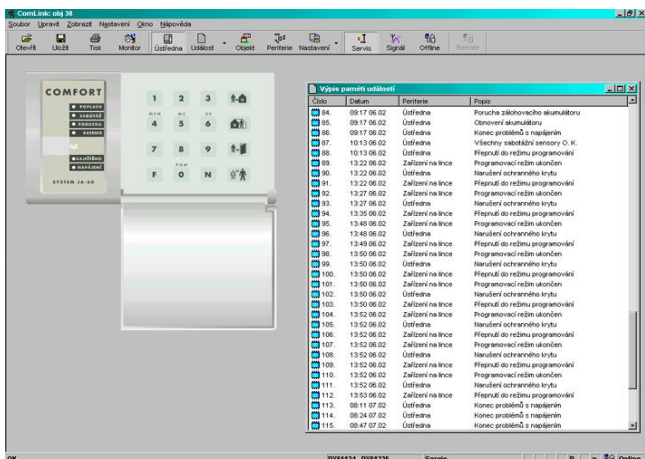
ComLink: obj 38

Soubor Upravit Zobrazit Nastavení Okno Nápověda

Otevřít Uložit Tisk Monitor Ústředna Událost Objekt Periferie Nastavení Servis Signál Offline Remote

COMFORT

POPLACH
SABOTÁŽ
PORUCHA
BATERIE
ZAJIŠTĚNO
NAPÁJENÍ

SYSTEM JA-60

1 2 3
4 5 6
7 8 9
F 0 N

Výpis paměti událostí

| Číslo | Datum | Periferie | Popis |
|---|---|---|---|
| 84. | 09:17 06.02 | Ústředna | Porucha záložního akumulátoru |
| 85. | 09:17 06.02 | Ústředna | Obnovení akumulátoru |
| 86. | 09:17 06.02 | Ústředna | Konec problémů s napájením |
| 87. | 10:13 06.02 | Ústředna | Všechny sabotážní sensory O. K. |
| 88. | 10:13 06.02 | Ústředna | Přepnutí do režimu programování |
| 89. | 13:22 06.02 | Zařízení na lince | Programovací režim ukončen |
| 90. | 13:22 06.02 | Zařízení na lince | Narušení ochranného krytu |
| 91. | 13:22 06.02 | Zařízení na lince | Přepnutí do režimu programování |
| 92. | 13:27 06.02 | Zařízení na lince | Programovací režim ukončen |
| 93. | 13:27 06.02 | Ústředna | Narušení ochranného krytu |
| 94. | 13:35 06.02 | Zařízení na lince | Přepnutí do režimu programování |
| 95. | 13:48 06.02 | Zařízení na lince | Programovací režim ukončen |
| 96. | 13:48 06.02 | Ústředna | Narušení ochranného krytu |
| 97. | 13:49 06.02 | Zařízení na lince | Přepnutí do režimu programování |
| 98. | 13:50 06.02 | Zařízení na lince | Programovací režim ukončen |
| 99. | 13:50 06.02 | Ústředna | Narušení ochranného krytu |
| 100. | 13:50 06.02 | Zařízení na lince | Přepnutí do režimu programování |
| 101. | 13:50 06.02 | Zařízení na lince | Programovací režim ukončen |
| 102. | 13:50 06.02 | Ústředna | Narušení ochranného krytu |
| 103. | 13:50 06.02 | Zařízení na lince | Přepnutí do režimu programování |
| 104. | 13:52 06.02 | Zařízení na lince | Programovací režim ukončen |
| 105. | 13:52 06.02 | Ústředna | Narušení ochranného krytu |
| 106. | 13:52 06.02 | Zařízení na lince | Přepnutí do režimu programování |
| 107. | 13:52 06.02 | Zařízení na lince | Programovací režim ukončen |
| 108. | 13:52 06.02 | Ústředna | Narušení ochranného krytu |
| 109. | 13:52 06.02 | Zařízení na lince | Přepnutí do režimu programování |
| 110. | 13:52 06.02 | Zařízení na lince | Programovací režim ukončen |
| 111. | 13:52 06.02 | Ústředna | Narušení ochranného krytu |
| 112. | 13:53 06.02 | Zařízení na lince | Přepnutí do režimu programování |
| 113. | 08:11 07.02 | Ústředna | Konec problémů s napájením |
| 114. | 08:24 07.02 | Ústředna | Konec problémů s napájením |
| 115. | 08:47 07.02 | Ústředna | Konec problémů s napájením |

OK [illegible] Servis Online